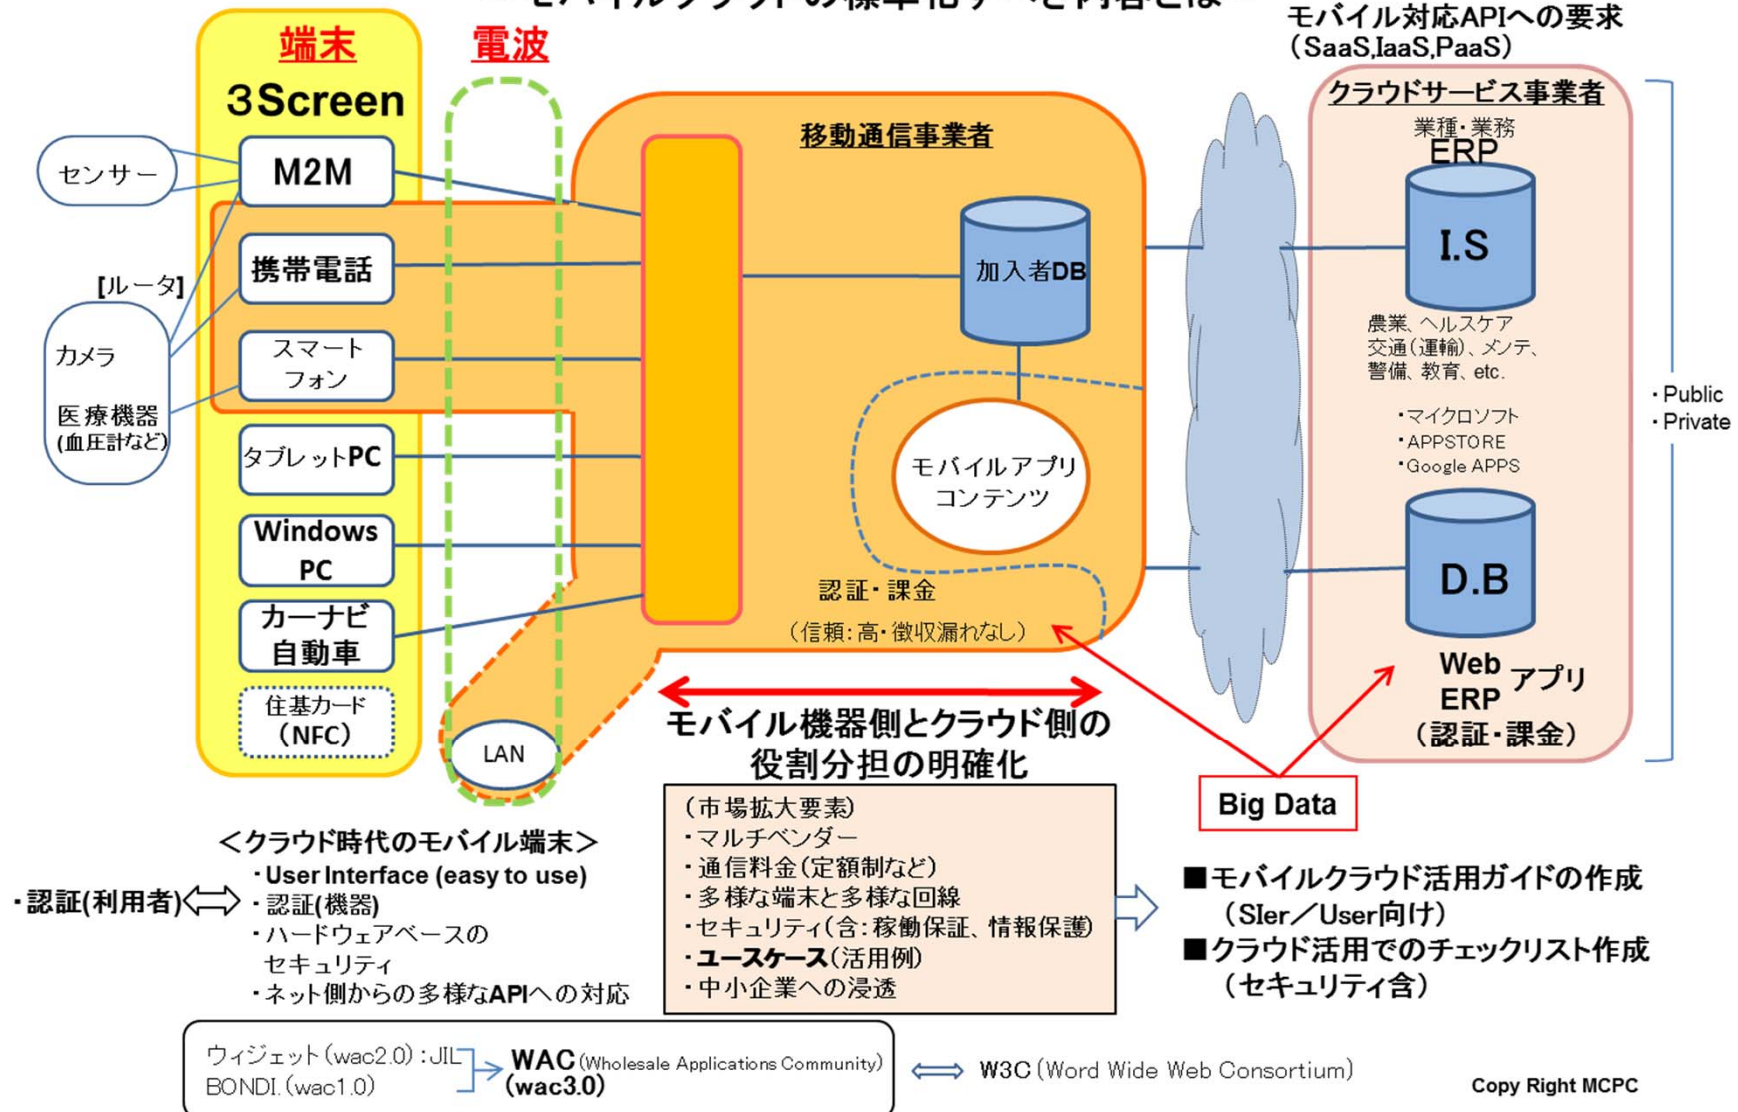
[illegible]

端末

3Screen

電波

モバイル対応APIへの要求
(SaaS,IaaS,PaaS)

クラウドサービス事業者

移動通信事業者

センサー

M2M

[ルータ]

携帯電話

カメラ

スマートフォン

医療機器
(血圧計など)

タブレットPC

Windows PC

カーナビ
自動車

住基カード
(NFC)

LAN

加入者DB

モバイルアプリ
コンテンツ

認証・課金

(信頼:高・徴収漏れなし)

業種・業務
ERP

I.S

農業、ヘルスケア
交通(運輸)、メンテ、
警備、教育、etc.

・マイクロソフト
・APPSTORE
・Google APPS

D.B

Web ERP アプリ
(認証・課金)

・Public
・Private

モバイル機器側とクラウド側の
役割分担の明確化

Big Data

<クラウド時代のモバイル端末>
・認証(利用者)
・User Interface (easy to use)
・認証(機器)
・ハードウェアベースのセキュリティ
・ネット側からの多様なAPIへの対応

(市場拡大要素)
・マルチベンダー
・通信料金(定額制など)
・多様な端末と多様な回線
・セキュリティ(含:稼働保証、情報保護)
・ユースケース(活用例)
・中小企業への浸透

■モバイルクラウド活用ガイドの作成
(SIer／User向け)
■クラウド活用でのチェックリスト作成
(セキュリティ含)

ウィジェット(wac2.0):JIL
BONDI.(wac1.0)

WAC (Wholesale Applications Community)
(wac3.0)

W3C (Word Wide Web Consortium)

Copy Right MCPC